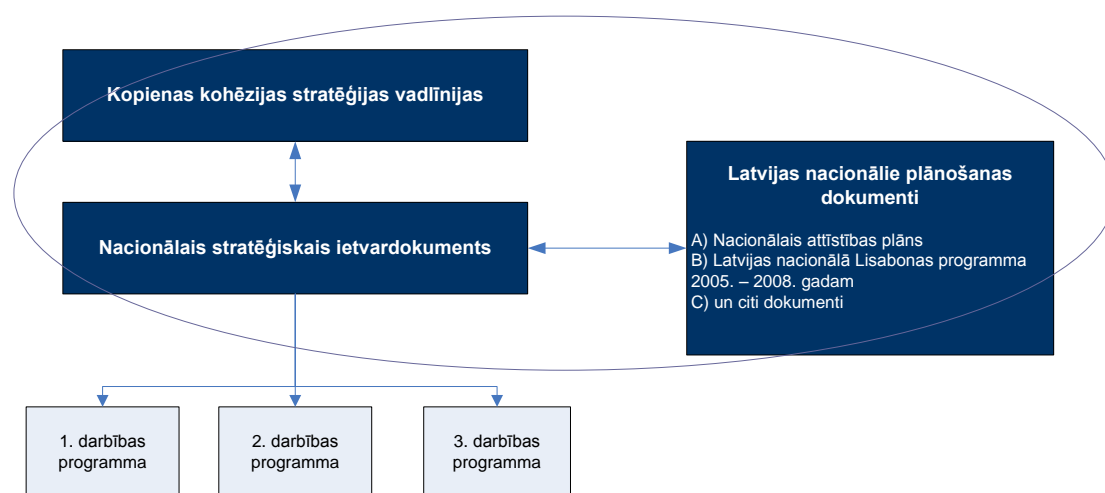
Kopienas kohēzijas stratēģijas vadlīnijas

Nacionālais stratēģiskais ietvardokuments

Latvijas nacionālie plānošanas dokumenti

A) Nacionālais attīstības plāns
B) Latvijas nacionālā Lisabonas programma 2005. – 2008. gadam
C) un citi dokumenti

1. darbības programma

2. darbības programma

3. darbības programma